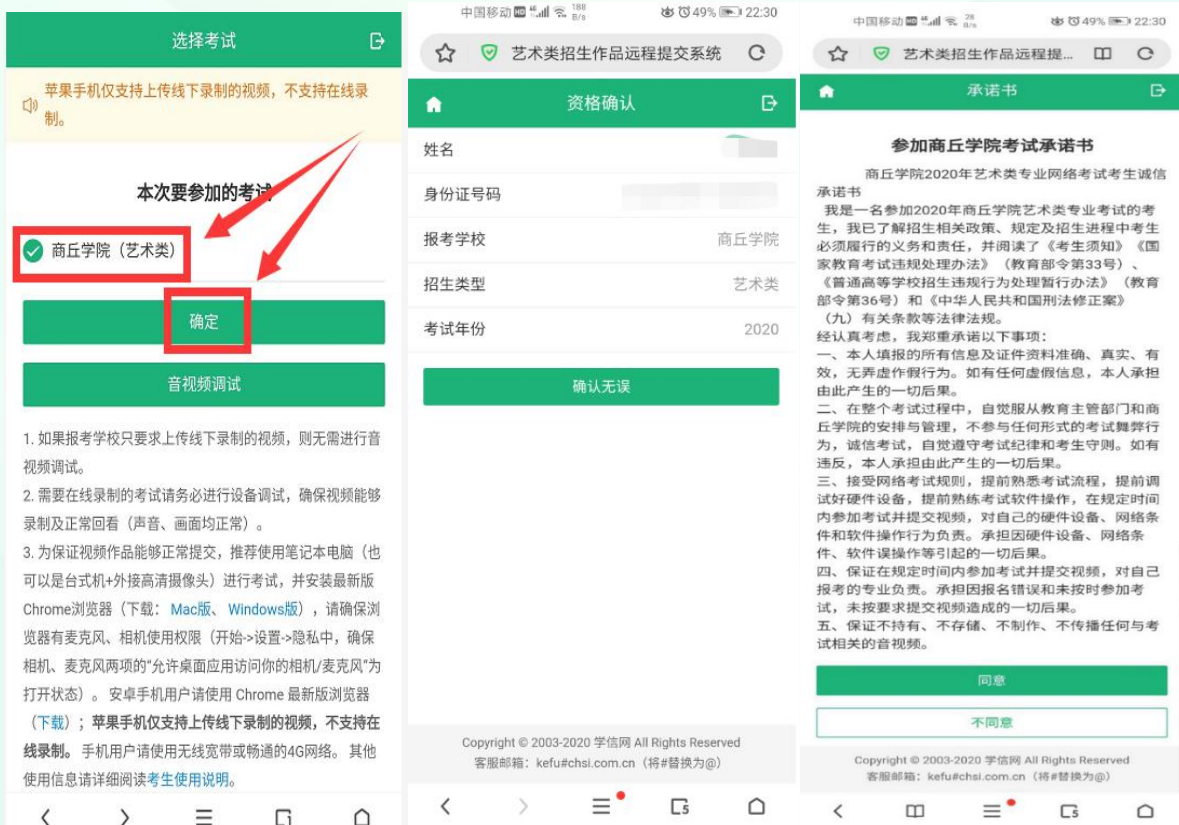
选择考试

苹果手机仅支持上传线下录制的视频，不支持在线录制。

本次要参加的考试

商丘学院（艺术类）

确定

音视频调试

1. 如果报考学校只要求上传线下录制的视频，则无需进行音视频调试。
2. 需要在线录制的考试请务必进行设备调试，确保视频能够录制及正常回看（声音、画面均正常）。
3. 为保证视频作品能够正常提交，推荐使用笔记本电脑（也可以是台式机+外接高清摄像头）进行考试，并安装最新版Chrome浏览器（下载：Mac版、Windows版），请确保浏览器有麦克风、相机使用权限（开始->设置->隐私中，确保相机、麦克风两项的"允许桌面应用访问你的相机/麦克风"为打开状态）。安卓手机用户请使用 Chrome 最新版浏览器（下载）；苹果手机仅支持上传线下录制的视频，不支持在线录制。手机用户请使用无线宽带或畅通的4G网络。其他使用信息请详细阅读考生使用说明。

中国移动 49% 22:30

艺术类招生作品远程提交系统

资格确认

姓名

身份证号码

报考学校 商丘学院

招生类型 艺术类

考试年份 2020

确认无误

Copyright © 2003-2020 学信网 All Rights Reserved
客服邮箱：kefu#chsi.com.cn（将#替换为@）

中国移动 49% 22:30

艺术类招生作品远程提...

承诺书

参加商丘学院考试承诺书

商丘学院2020年艺术类专业网络考试考生诚信承诺书

我是一名参加2020年商丘学院艺术类专业考试的考生，我已了解招生相关政策、规定及招生进程中考生必须履行的义务和责任，并阅读了《考生须知》《国家教育考试违规处理办法》（教育部令第33号）、《普通高等学校招生违规行为处理暂行办法》（教育部令第36号）和《中华人民共和国刑法修正案》（九）有关条款等法律法规。

经认真考虑，我郑重承诺以下事项：

一、本人填报的所有信息及证件资料准确、真实、有效，无弄虚作假行为。如有任何虚假信息，本人承担由此产生的一切后果。

二、在整个考试过程中，自觉服从教育主管部门和商丘学院的安排与管理，不参与任何形式的考试舞弊行为，诚信考试，自觉遵守考试纪律和考生守则。如有违反，本人承担由此产生的一切后果。

三、接受网络考试规则，提前熟悉考试流程，提前调试好硬件设备，提前熟练考试软件操作，在规定时间内参加考试并提交视频，对自己的硬件设备、网络条件和软件操作行为负责。承担因硬件设备、网络条件、软件误操作等引起的一切后果。

四、保证在规定时间内参加考试并提交视频，对自己报考的专业负责。承担因报名错误和未按时参加考试，未按要求提交视频造成的一切后果。

五、保证不持有、不存储、不制作、不传播任何与考试相关的音视频。

同意

不同意

Copyright © 2003-2020 学信网 All Rights Reserved
客服邮箱：kefu#chsi.com.cn（将#替换为@）